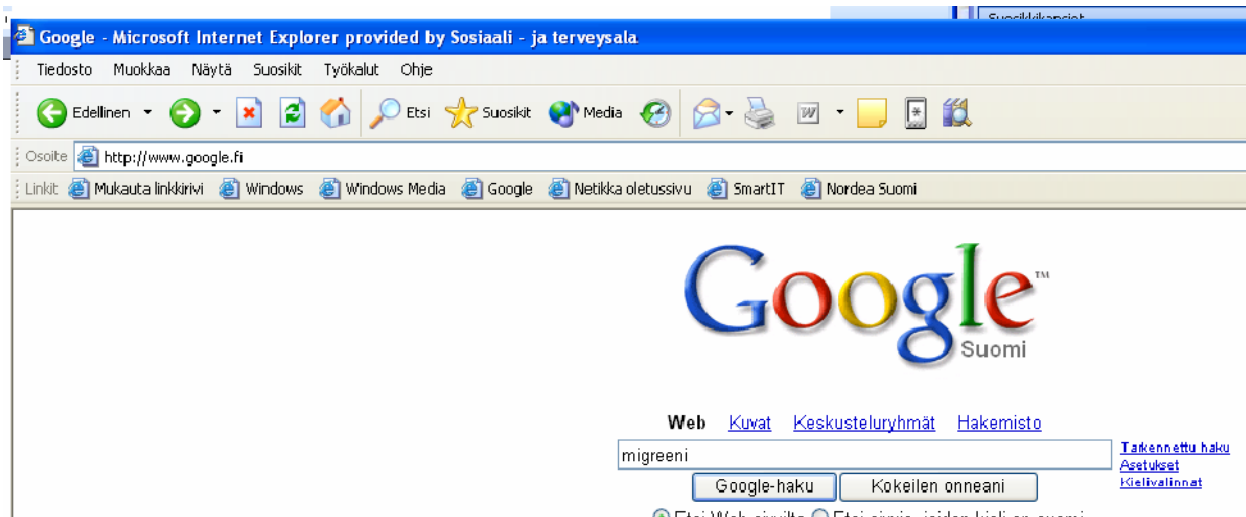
Suosikkikansiot

Google - Microsoft Internet Explorer provided by Sosiaali - ja terveysala

Tiedosto Muokkaa Näytä Suosikit Työkalut Ohje

Edellinen Etsi Suosikit Media

Osoite http://www.google.fi

Linkit Mukauta linkkirivi Windows Windows Media Google Netikka oletussivu SmartIT Nordea Suomi

Google™ Suomi

Web Kuvat Keskusteluryhmät Hakemisto

migreeni

Google-haku Kokeilen onneani

Tarkennettu haku
Asetukset
Kielivalinnat

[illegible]